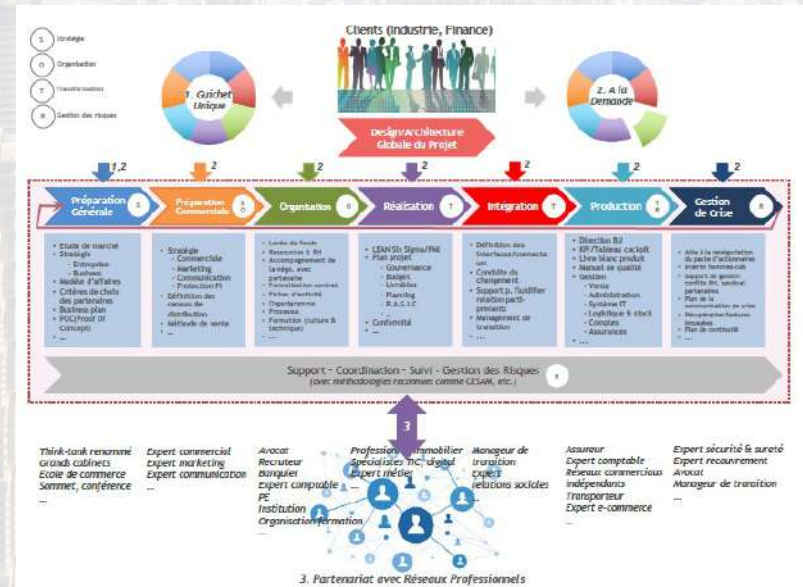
S Stratégie
O Organisation
T Transformation
R Gestion des Risques

Clients (Industrie, Finance)

1. Guichet Unique

2. A la Demande

Design/Architecture Globale du Projet

1,2 2 2 2 2 2 2

Préparation Générale S
Préparation Commerciale S O
Organisation O
Réalisation T
Intégration T
Production T R
Gestion de Crise R

• Etude de marché
• Stratégie
- Entreprise
- Business
• Modèle d'affaires
• Critères de choix des partenaires
• Business plan
• POC(Proof Of Concept)
• ...

• Stratégie
- Commerciale
- Marketing
- Communication
- Protection PI
• Définition des canaux de distribution
• Méthode de vente
• ...

• Levée de fonds
• Ressources & RH
• Accompagnement de la dépl. avec partenaire
• Formalisation contrats
• Fiches d'activité
• Organigramme
• Processus
• Formation (culture & technique)
• ...

• LEAN Six Sigma/PMI
• Plan projet
- Gouvernance
- Budget
- Livrables
- Planning
- R.A.C.I.C
- ...
• Conformité
• ...

• Définition des interfaces/connecteurs
• Conduite du changement
• Support p. fluidifier relation partenaires
• Management de transition
• ...

• Direction BU
• KPI/Tableau cockpit
• Livre blanc produit
• Manuel se qualité
• Gestion
- Vente
- Administration
- Système IT
- Logistique & stock
- Comptes
- Assurances
• ...

• Aide à la réorganisation du pacte d'actionnaire
• Interim hommes-clés
• Support de gestion conflits RH, spécial partenaires
• Plan de la communication de crise
• Récupération factures impayées
• Plan de continuité
• ...

Support - Coordination - Suivi - Gestion des Risques
(avec méthodologies reconnues comme CESAM, etc.) R

3

Think-tank renommé
Grands cabinets
Ecole de commerce
Sommet, conférence
...

Expert commercial
Expert marketing
Expert communication

Avocat
Recruteur
Banquier
Expert comptable
PE
Institution
Organisation formation
...

Professionnel immobilier
Spécialistes TIC, digital
Expert métier
...

Manageur de transition
Expert relations sociales

Assureur
Expert comptable
Réseaux commercieux indépendants
Transporteur
Expert e-commerce

Expert sécurité & sureté
Expert recouvrement
Avocat
Manageur de transition
...

3. Partenariat avec Réseaux Professionnels